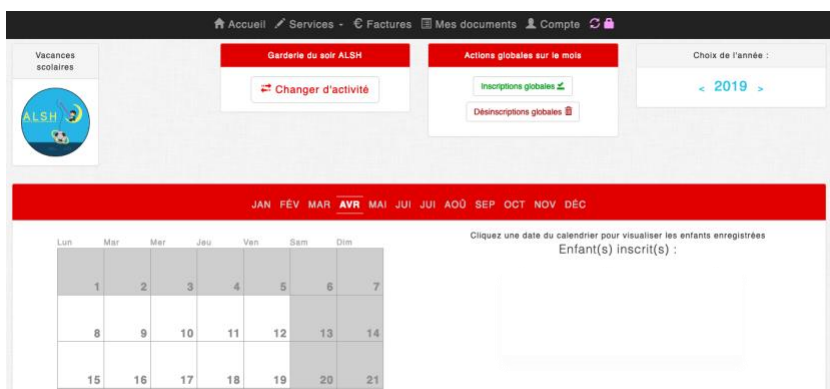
Accueil Services - € Factures Mes documents Compte

Vacances scolaires

ALSH

Garderie du soir ALSH

Changer d'activité

Actions globales sur le mois

Inscriptions globales

Désinscriptions globales

Choix de l'année :

< 2019 >

JAN FÉV MAR AVR MAI JUI JUI AOÛ SEP OCT NOV DÉC

| Lun | Mar | Mer | Jeu | Ven | Sam | Dim |
|---|---|---|---|---|---|---|
| 1 | 2 | 3 | 4 | 5 | 6 | 7 |
| 8 | 9 | 10 | 11 | 12 | 13 | 14 |
| 15 | 16 | 17 | 18 | 19 | 20 | 21 |

Cliquez une date du calendrier pour visualiser les enfants enregistrées

Enfant(s) inscrit(s) :